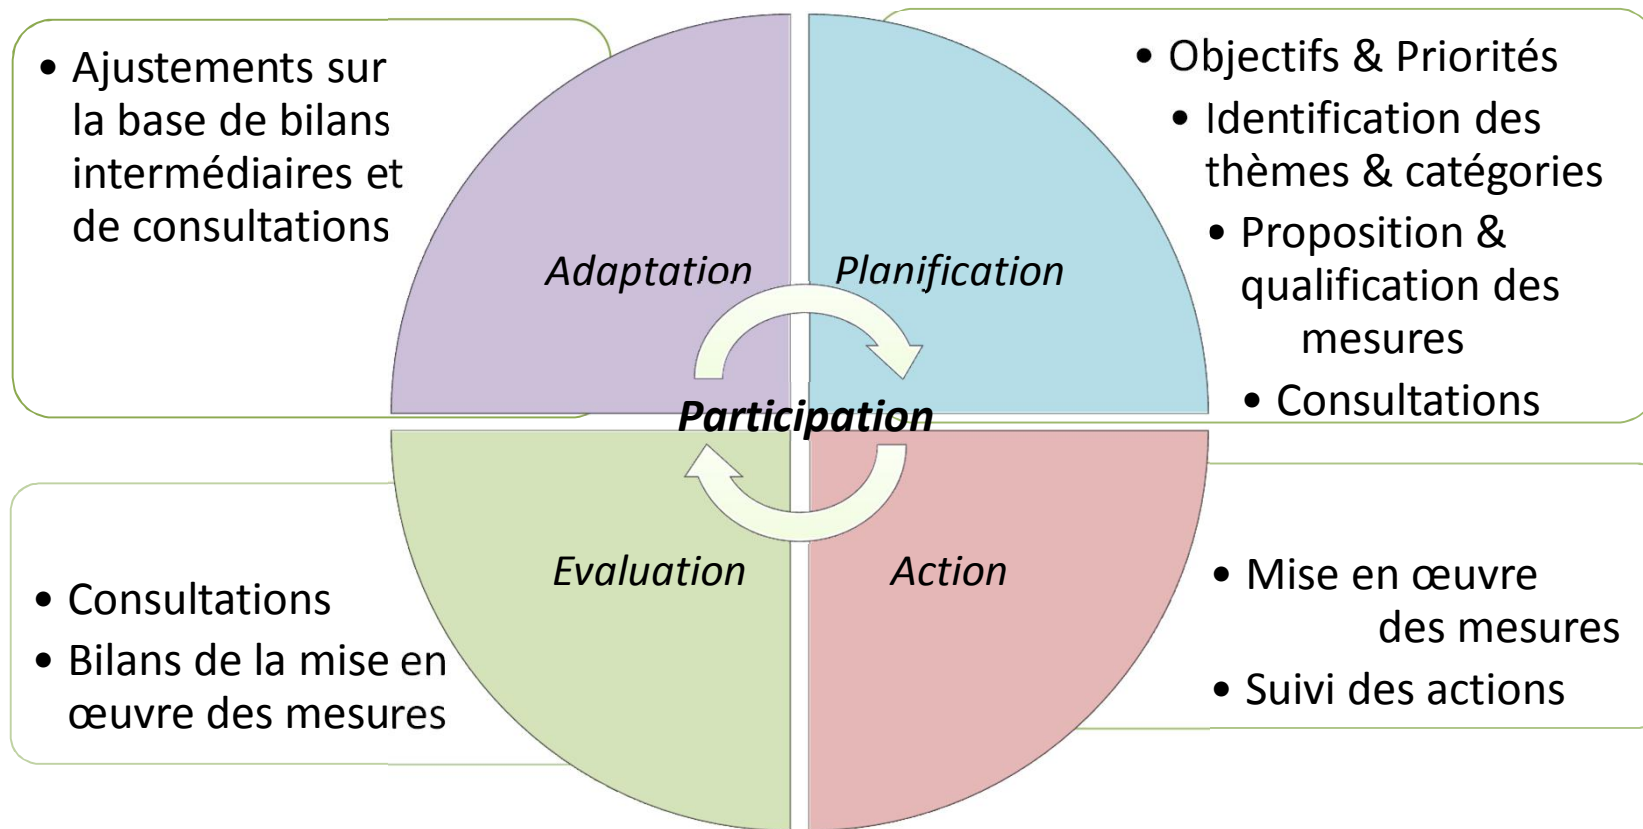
• Ajustements sur la base de bilans intermédiaires et de consultations

• Objectifs & Priorités
• Identification des thèmes & catégories
• Proposition & qualification des mesures
• Consultations

Adaptation

Planification

Participation

Evaluation

Action

• Consultations
• Bilans de la mise en œuvre des mesures

• Mise en œuvre des mesures
• Suivi des actions